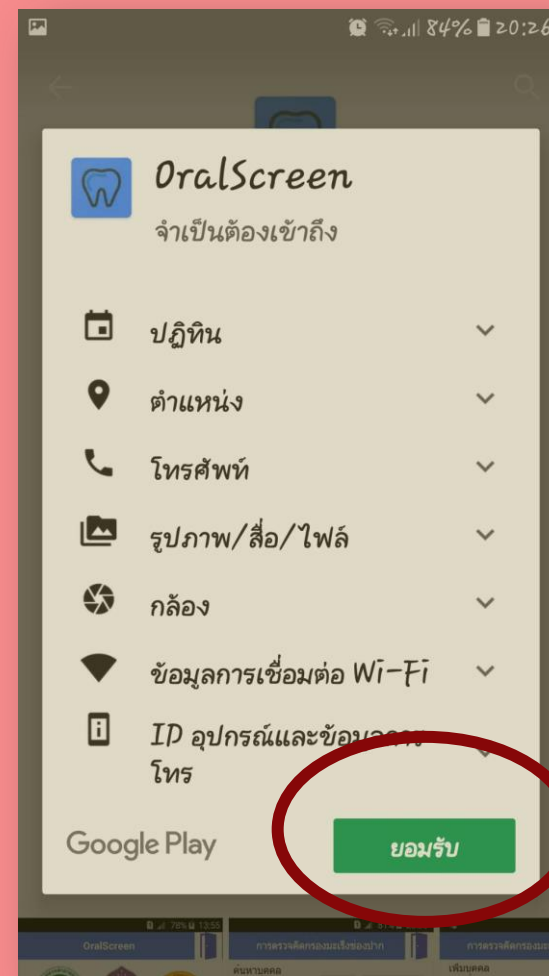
84% 20:26

OralScreen
จำเป็นต้องเข้าถึง

ปฏิทิน

ตำแหน่ง

โทรศัพท์

รูปภาพ/สื่อ/ไฟล์

กล้อง

ข้อมูลการเชื่อมต่อ Wi-Fi

ID อุปกรณ์และข้อ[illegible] โทร

Google Play

ยอมรับ

78% 13:55
OralScreen
การตรวจคัดกรองมะเร็งช่องปาก
ค้นหาบุคคล
เพิ่มบุคคล